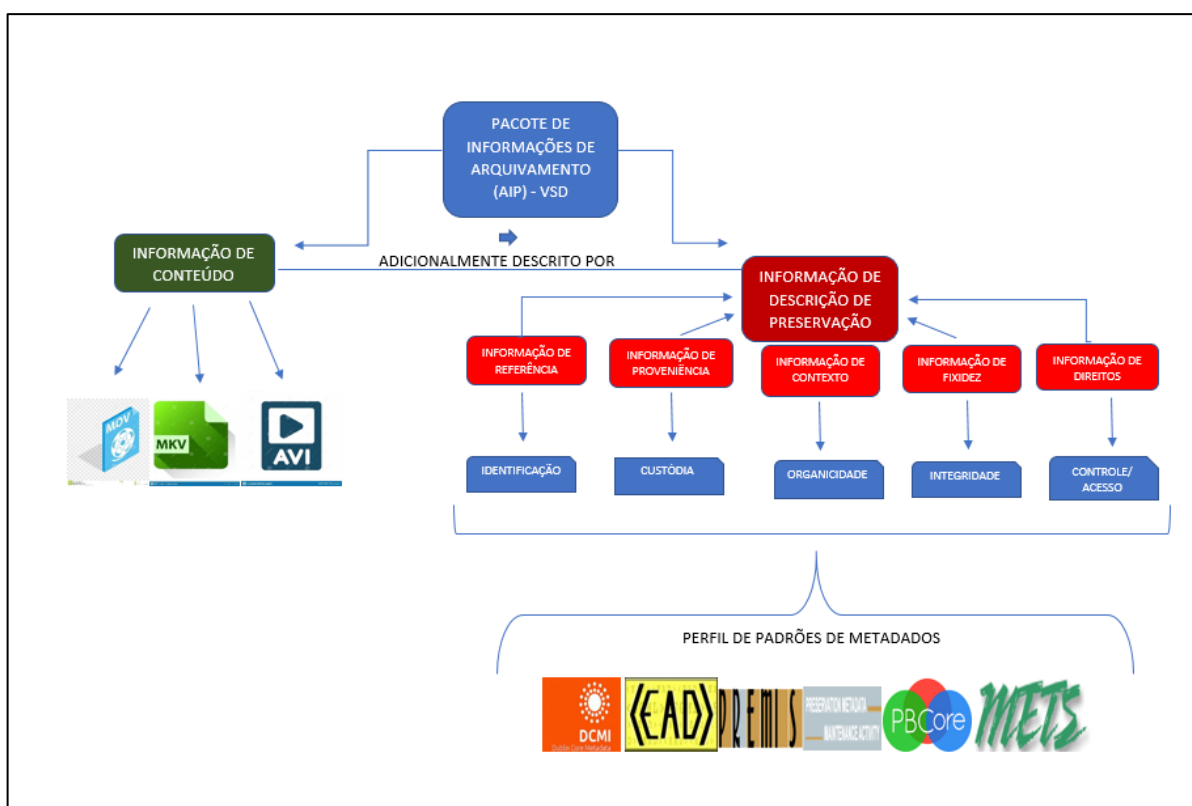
PACOTE DE INFORMAÇÕES DE ARQUIVAMENTO (AIP) - VSD

INFORMAÇÃO DE CONTEÚDO

ADICIONALMENTE DESCRITO POR

INFORMAÇÃO DE DESCRIÇÃO DE PRESERVAÇÃO

MOV

MKV

AVI

INFORMAÇÃO DE REFERÊNCIA

INFORMAÇÃO DE PROVENIÊNCIA

INFORMAÇÃO DE CONTEXTO

INFORMAÇÃO DE FIXIDEZ

INFORMAÇÃO DE DIREITOS

IDENTIFICAÇÃO

CUSTÓDIA

ORGANICIDADE

INTEGRIDADE

CONTROLE/ ACESSO

PERFIL DE PADRÕES DE METADADOS

DCMI
Dublin Core Metadata

EAD

PREMIS

PRESERVATION METADATA
MAINTENANCE ACTIVITY

PBCore

METS